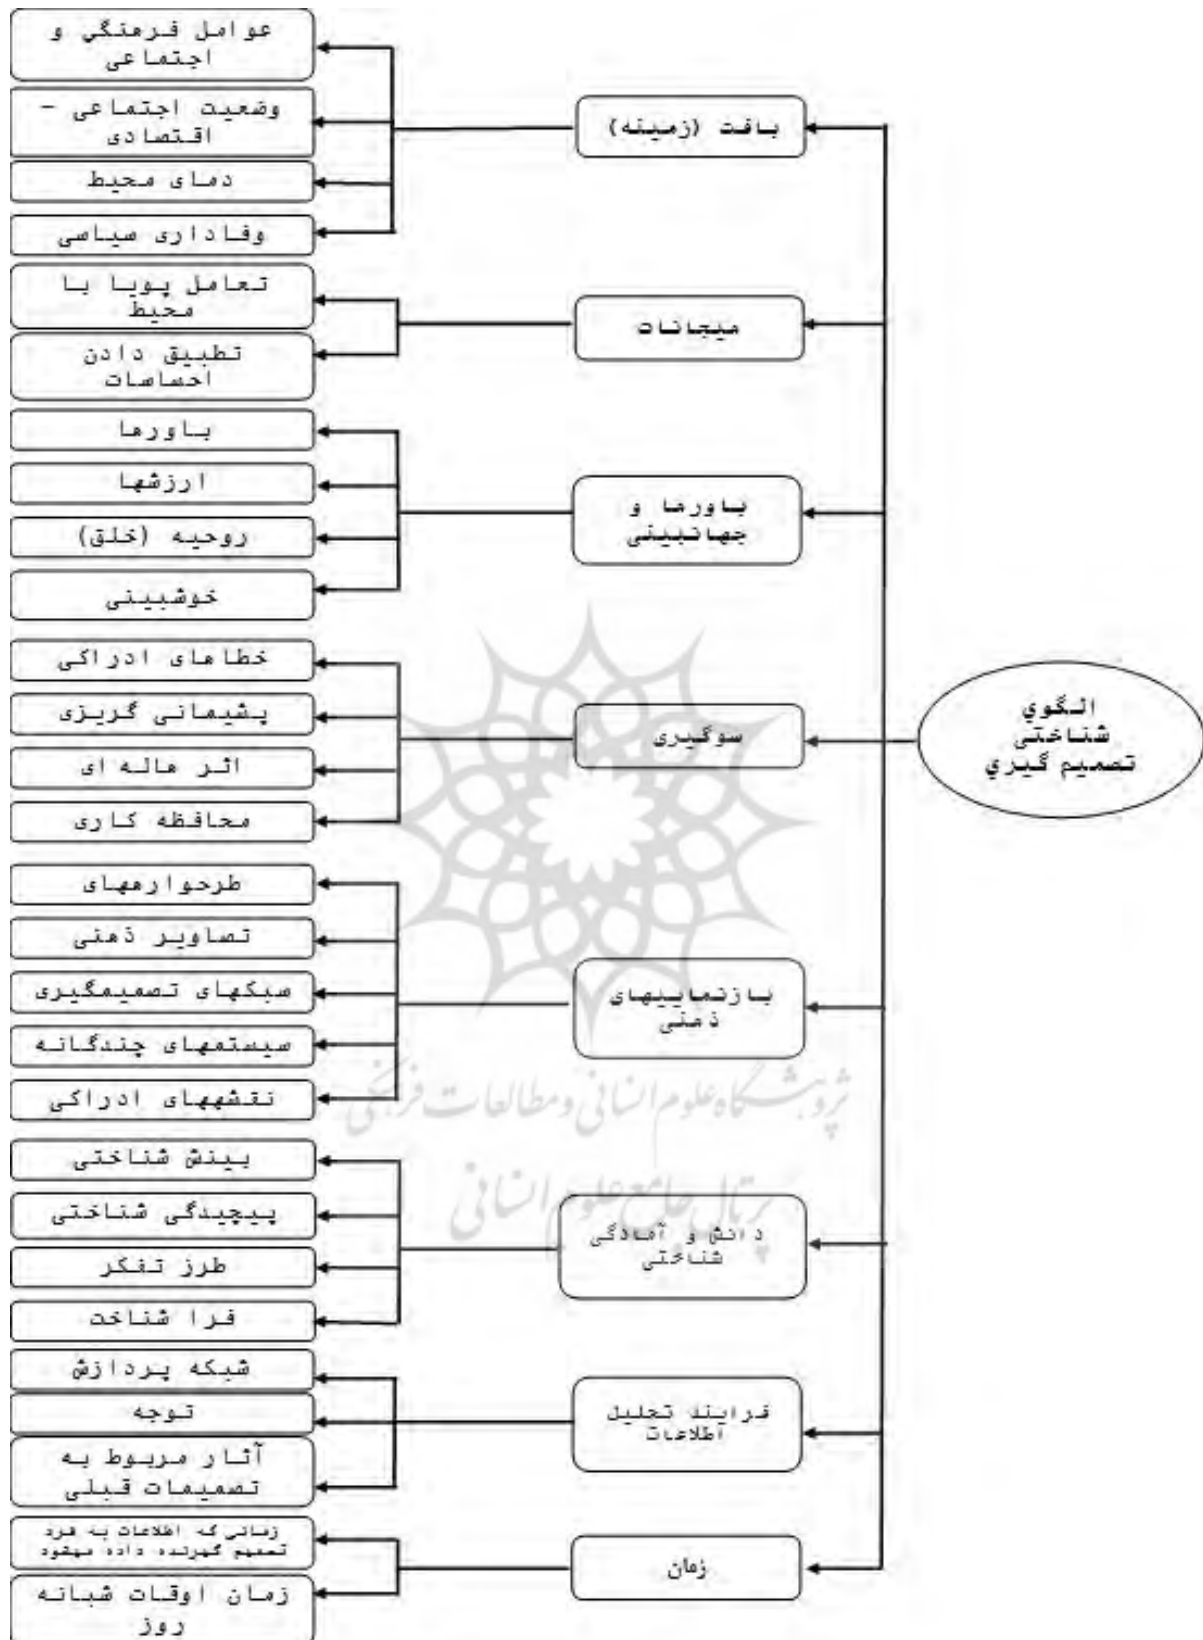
الگوي شناختی تصمیم گیري

بافت (زمینه)
عوامل فرهنگي و اجتماعی
وضعیت اجتماعی - اقتصادی
دمای محیط
وفاداری سیاسی

هیجانات
تعامل پویا با محیط
تطبیق دادن احساسات

باورها و جهانبینی
باورها
ارزشها
روحیه (خلق)
خوشبینی

سوگیری
خطاهای ادراکی
پشیمانی گریزی
اثر هاله ای
محافظه کاری

بازنماییهای ذهنی
طرحوارههای
تصاویر ذهنی
سبکهای تصمیمگیری
سیستمهای چندگانه
نقشههای ادراکی

دانش و آمادگی شناختی
بینش شناختی
پیچیدگی شناختی
طرز تفکر
فرا شناخت

فرایند تحلیل اطلاعات
شبکه پردازش
توجه
آثار مربوط به تصمیمات قبلی

زمان
زمانی که اطلاعات به فرد تصمیم گیرنده داده میشود
زمان اوقات شبانه روز

پژوهشگاه علوم انسانی و مطالعات فرهنگی
پرتال جامع علوم انسانی